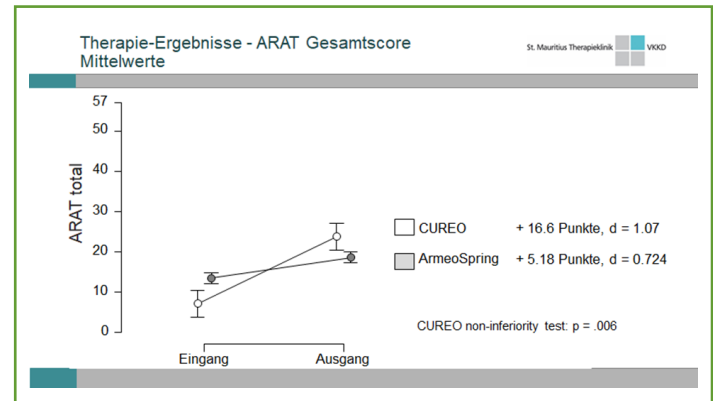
Therapie-Ergebnisse - ARAT Gesamtscore
Mittelwerte

St. Mauritius Therapieklinik VKKD

57
50
40
30
20
10
0

ARAT total

Eingang
Ausgang

CUREO + 16.6 Punkte, d = 1.07
ArmeoSpring + 5.18 Punkte, d = 0.724

CUREO non-inferiority test: p = .006